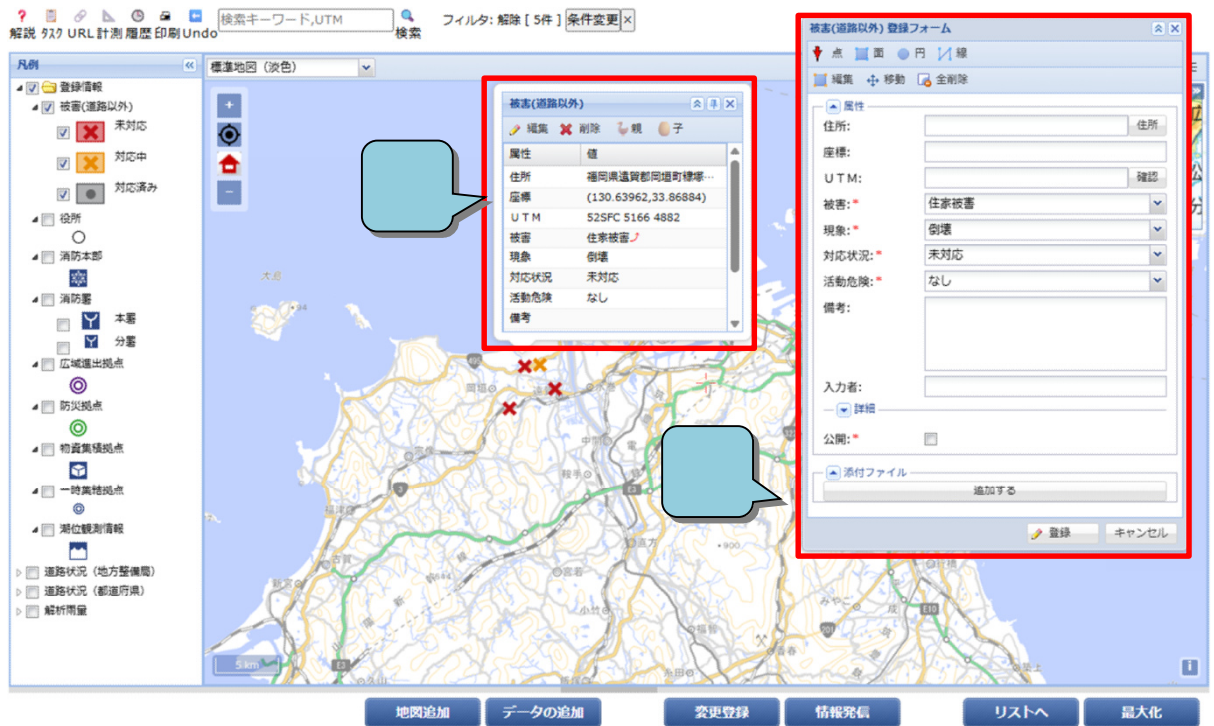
解説 タスク URL 計測 履歴 印刷 Undo
検索キーワード,UTM
検索
フィルタ: 解除 [ 5件 ] 条件変更

凡例
登録情報
被害(道路以外)
未対応
対応中
対応済み
役所
消防本部
消防署
本署
分署
広域進出拠点
防災拠点
物資集積拠点
一時集結拠点
潮位観測情報
道路状況（地方整備局）
道路状況（都道府県）
解析雨量

標準地図（淡色）

被害(道路以外)
編集 削除 親 子

| 属性 | 値 |
|---|---|
| 住所 | 福岡県遠賀郡岡垣町糠塚… |
| 座標 | (130.63962,33.86884) |
| UTM | 52SFC 5166 4882 |
| 被害 | 住家被害 |
| 現象 | 倒壊 |
| 対応状況 | 未対応 |
| 活動危険 | なし |
| 備考 | |

被害(道路以外) 登録フォーム
点 面 円 線
編集 移動 全削除
属性
住所: 住所
座標:
UTM: 確認
被害:* 住家被害
現象:* 倒壊
対応状況:* 未対応
活動危険:* なし
備考:
入力者:
詳細
公開:*
添付ファイル
追加する
登録 キャンセル

5km

地図追加 データの追加 変更登録 情報発信 リストへ 最大化